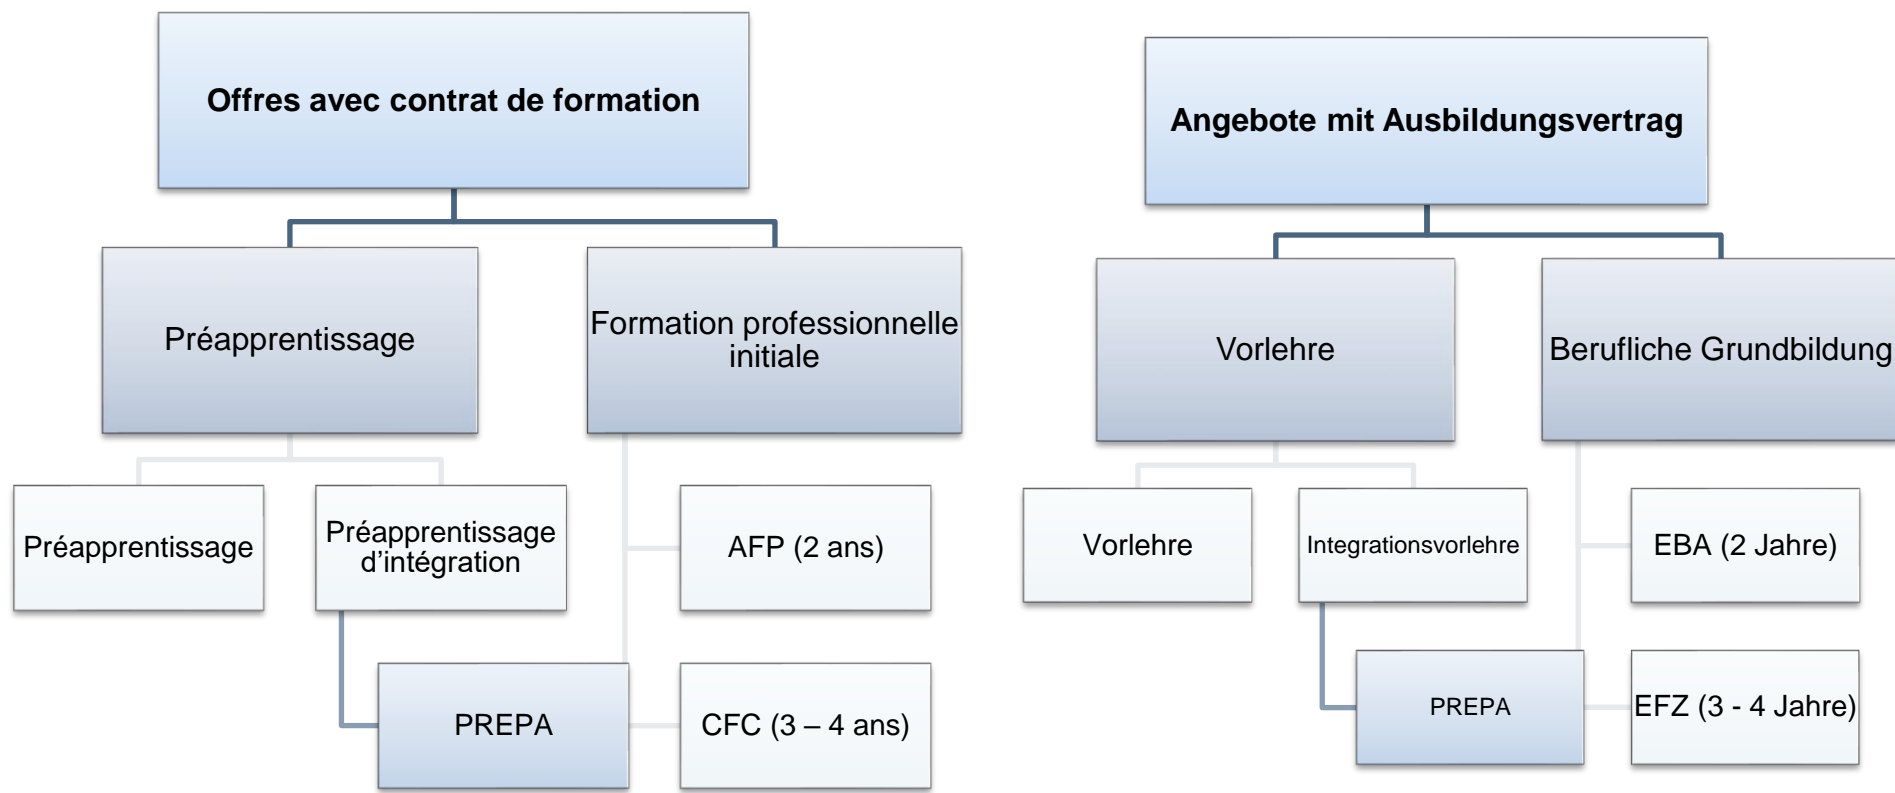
Offres avec contrat de formation

Préapprentissage

Formation professionnelle initiale

Préapprentissage

Préapprentissage d'intégration

AFP (2 ans)

PREPA

CFC (3 – 4 ans)

Angebote mit Ausbildungsvertrag

Vorlehre

Berufliche Grundbildung

Vorlehre

Integrationsvorlehre

EBA (2 Jahre)

PREPA

EFZ (3 - 4 Jahre)